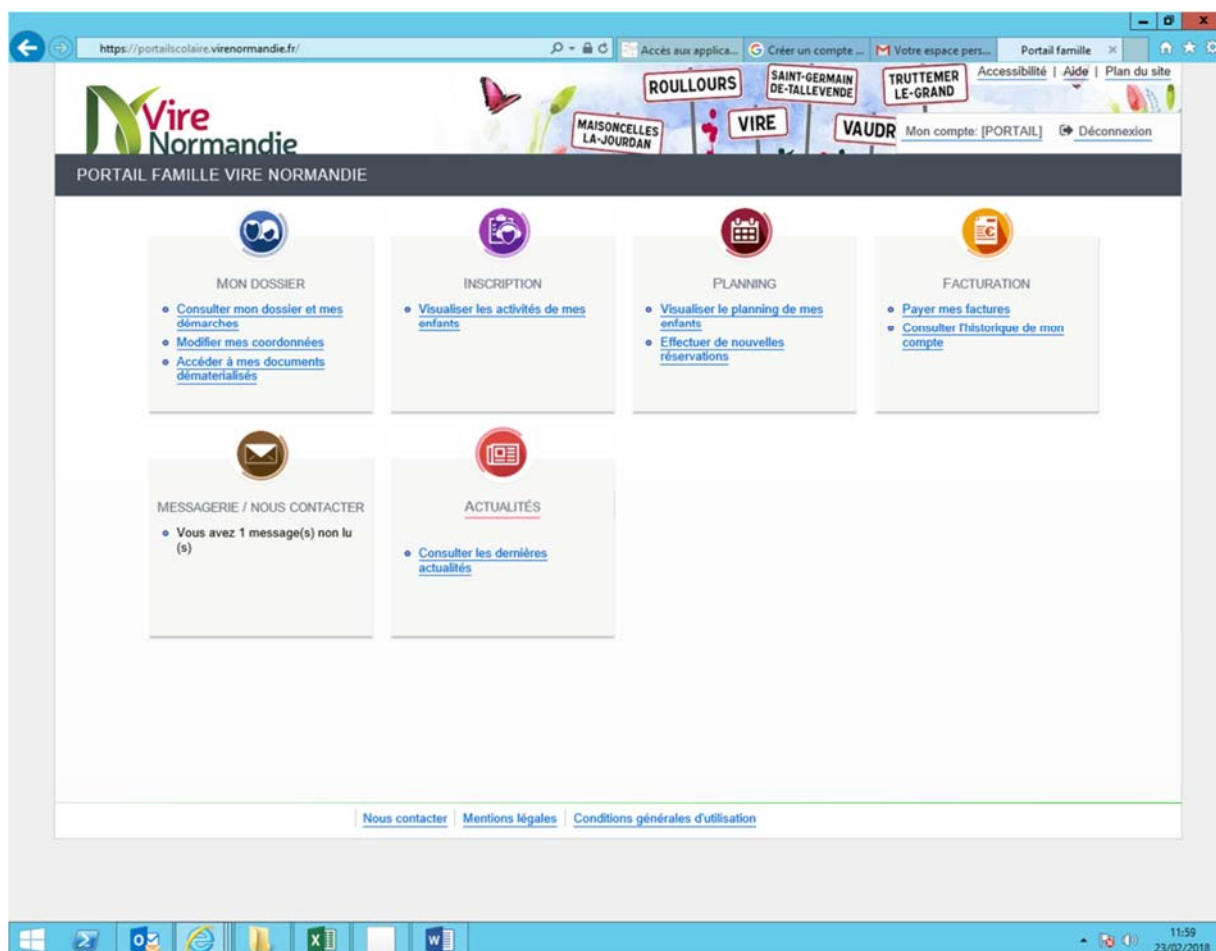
https://portailscolaire.virenormandie.fr/

Accès aux applica... | Créer un compte ... | Votre espace pers... | Portail famille ×

Vire Normandie

ROULLOURS | SAINT-GERMAIN DE-TALLEVENDE | TRUTTEMER LE-GRAND | MAISONCELLES LA-JOURDAN | VIRE | VAUDR

Accessibilité | Aide | Plan du site

Mon compte: [PORTAIL] | Déconnexion

PORTAIL FAMILLE VIRE NORMANDIE

MON DOSSIER
- Consulter mon dossier et mes démarches
- Modifier mes coordonnées
- Accéder à mes documents dématerialisés

INSCRIPTION
- Visualiser les activités de mes enfants

PLANNING
- Visualiser le planning de mes enfants
- Effectuer de nouvelles réservations

FACTURATION
- Payer mes factures
- Consulter l'historique de mon compte

MESSAGERIE / NOUS CONTACTER
- Vous avez 1 message(s) non lu (s)

ACTUALITÉS
- Consulter les dernières actualités

Nous contacter | Mentions légales | Conditions générales d'utilisation

11:59
23/02/2018